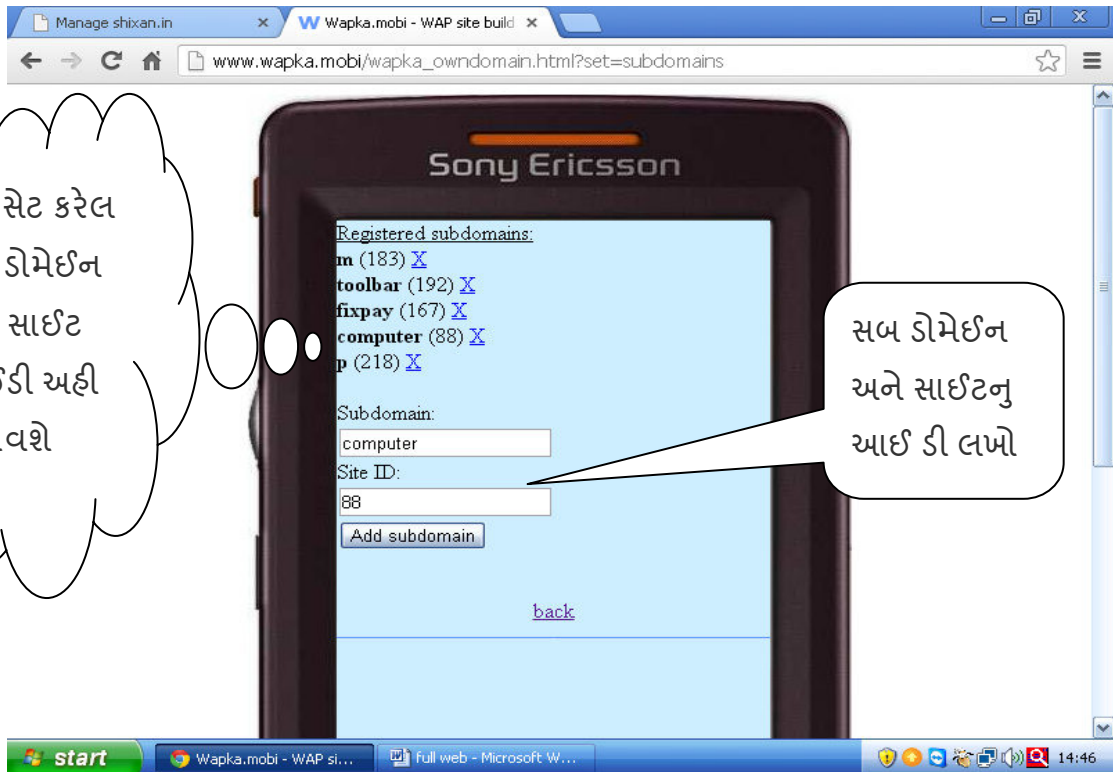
Manage shixan.in
Wapka.mobi - WAP site build
www.wapka.mobi/wapka_owndomain.html?set=subdomains

સેટ કરેલ
ડોમેઈન
સાઈટ
ડી અહી
વશે

Sony Ericsson

Registered subdomains:
m (183) X
toolbar (192) X
fixpay (167) X
computer (88) X
p (218) X

Subdomain:
computer
Site ID:
88
Add subdomain

back

સબ ડોમેઈન અને સાઈટનુ આઈ ડી લખો

start
Wapka.mobi - WAP si...
full web - Microsoft W...
14:46